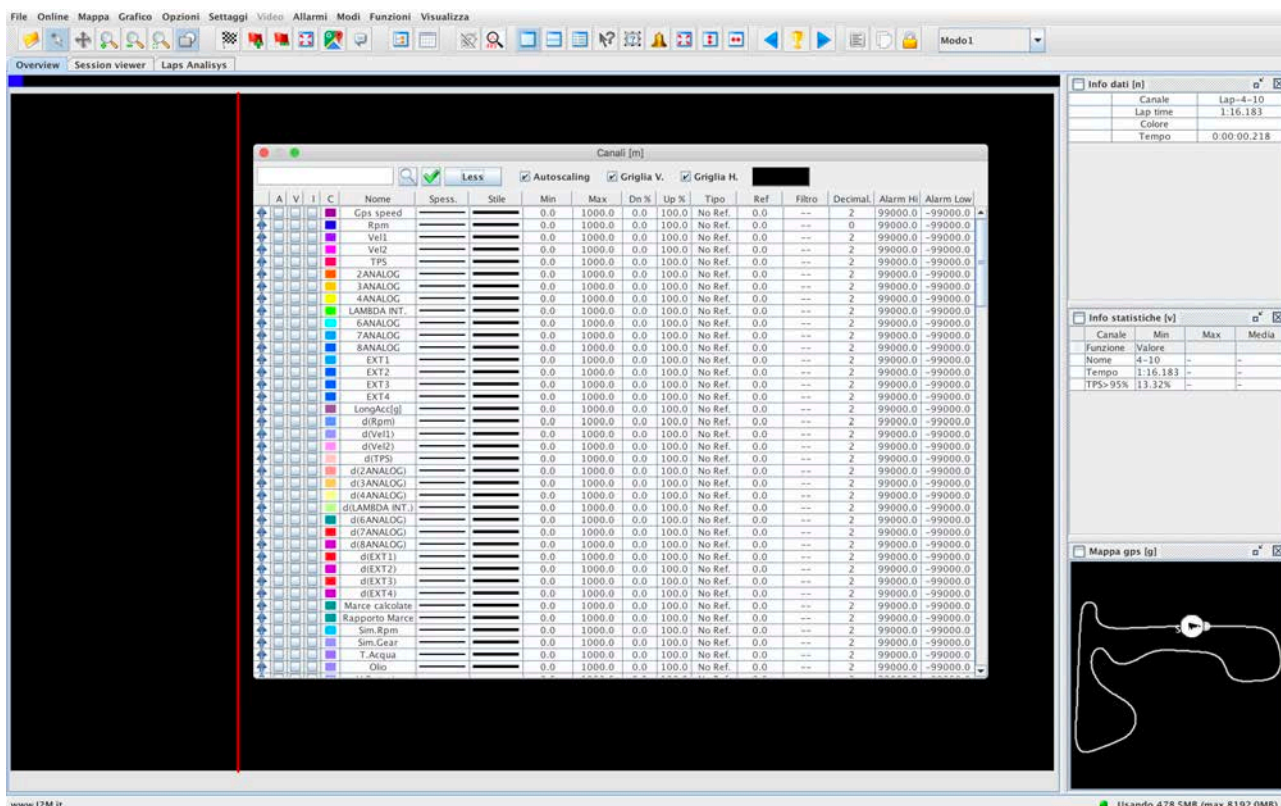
File Online Mappa Grafico Opzioni Settaggi Video Allarmi Modi Funzioni Visualizza

Modo1

Overview Session viewer Laps Analisys

Canali [m]

Less Autoscaling Griglia V. Griglia H.

| A | V | I | C | Nome | Spess. | Stile | Min | Max | Dn % | Up % | Tipo | Ref | Filtro | Decimal. | Alarm Hi | Alarm Low |
|---|---|---|---|---|---|---|---|---|---|---|---|---|---|---|---|---|
| | | | | Gps speed | | | 0.0 | 1000.0 | 0.0 | 100.0 | No Ref. | 0.0 | -- | 2 | 99000.0 | -99000.0 |
| | | | | Rpm | | | 0.0 | 1000.0 | 0.0 | 100.0 | No Ref. | 0.0 | -- | 0 | 99000.0 | -99000.0 |
| | | | | Vel1 | | | 0.0 | 1000.0 | 0.0 | 100.0 | No Ref. | 0.0 | -- | 2 | 99000.0 | -99000.0 |
| | | | | Vel2 | | | 0.0 | 1000.0 | 0.0 | 100.0 | No Ref. | 0.0 | -- | 2 | 99000.0 | -99000.0 |
| | | | | TPS | | | 0.0 | 1000.0 | 0.0 | 100.0 | No Ref. | 0.0 | -- | 2 | 99000.0 | -99000.0 |
| | | | | 2ANALOG | | | 0.0 | 1000.0 | 0.0 | 100.0 | No Ref. | 0.0 | -- | 2 | 99000.0 | -99000.0 |
| | | | | 3ANALOG | | | 0.0 | 1000.0 | 0.0 | 100.0 | No Ref. | 0.0 | -- | 2 | 99000.0 | -99000.0 |
| | | | | 4ANALOG | | | 0.0 | 1000.0 | 0.0 | 100.0 | No Ref. | 0.0 | -- | 2 | 99000.0 | -99000.0 |
| | | | | LAMBDA INT. | | | 0.0 | 1000.0 | 0.0 | 100.0 | No Ref. | 0.0 | -- | 2 | 99000.0 | -99000.0 |
| | | | | 6ANALOG | | | 0.0 | 1000.0 | 0.0 | 100.0 | No Ref. | 0.0 | -- | 2 | 99000.0 | -99000.0 |
| | | | | 7ANALOG | | | 0.0 | 1000.0 | 0.0 | 100.0 | No Ref. | 0.0 | -- | 2 | 99000.0 | -99000.0 |
| | | | | 8ANALOG | | | 0.0 | 1000.0 | 0.0 | 100.0 | No Ref. | 0.0 | -- | 2 | 99000.0 | -99000.0 |
| | | | | EXT1 | | | 0.0 | 1000.0 | 0.0 | 100.0 | No Ref. | 0.0 | -- | 2 | 99000.0 | -99000.0 |
| | | | | EXT2 | | | 0.0 | 1000.0 | 0.0 | 100.0 | No Ref. | 0.0 | -- | 2 | 99000.0 | -99000.0 |
| | | | | EXT3 | | | 0.0 | 1000.0 | 0.0 | 100.0 | No Ref. | 0.0 | -- | 2 | 99000.0 | -99000.0 |
| | | | | EXT4 | | | 0.0 | 1000.0 | 0.0 | 100.0 | No Ref. | 0.0 | -- | 2 | 99000.0 | -99000.0 |
| | | | | LongAcc[g] | | | 0.0 | 1000.0 | 0.0 | 100.0 | No Ref. | 0.0 | -- | 2 | 99000.0 | -99000.0 |
| | | | | d(Rpm) | | | 0.0 | 1000.0 | 0.0 | 100.0 | No Ref. | 0.0 | -- | 2 | 99000.0 | -99000.0 |
| | | | | d(Vel1) | | | 0.0 | 1000.0 | 0.0 | 100.0 | No Ref. | 0.0 | -- | 2 | 99000.0 | -99000.0 |
| | | | | d(Vel2) | | | 0.0 | 1000.0 | 0.0 | 100.0 | No Ref. | 0.0 | -- | 2 | 99000.0 | -99000.0 |
| | | | | d(TPS) | | | 0.0 | 1000.0 | 0.0 | 100.0 | No Ref. | 0.0 | -- | 2 | 99000.0 | -99000.0 |
| | | | | d(2ANALOG) | | | 0.0 | 1000.0 | 0.0 | 100.0 | No Ref. | 0.0 | -- | 2 | 99000.0 | -99000.0 |
| | | | | d(3ANALOG) | | | 0.0 | 1000.0 | 0.0 | 100.0 | No Ref. | 0.0 | -- | 2 | 99000.0 | -99000.0 |
| | | | | d(4ANALOG) | | | 0.0 | 1000.0 | 0.0 | 100.0 | No Ref. | 0.0 | -- | 2 | 99000.0 | -99000.0 |
| | | | | d(LAMBDA INT.) | | | 0.0 | 1000.0 | 0.0 | 100.0 | No Ref. | 0.0 | -- | 2 | 99000.0 | -99000.0 |
| | | | | d(6ANALOG) | | | 0.0 | 1000.0 | 0.0 | 100.0 | No Ref. | 0.0 | -- | 2 | 99000.0 | -99000.0 |
| | | | | d(7ANALOG) | | | 0.0 | 1000.0 | 0.0 | 100.0 | No Ref. | 0.0 | -- | 2 | 99000.0 | -99000.0 |
| | | | | d(8ANALOG) | | | 0.0 | 1000.0 | 0.0 | 100.0 | No Ref. | 0.0 | -- | 2 | 99000.0 | -99000.0 |
| | | | | d(EXT1) | | | 0.0 | 1000.0 | 0.0 | 100.0 | No Ref. | 0.0 | -- | 2 | 99000.0 | -99000.0 |
| | | | | d(EXT2) | | | 0.0 | 1000.0 | 0.0 | 100.0 | No Ref. | 0.0 | -- | 2 | 99000.0 | -99000.0 |
| | | | | d(EXT3) | | | 0.0 | 1000.0 | 0.0 | 100.0 | No Ref. | 0.0 | -- | 2 | 99000.0 | -99000.0 |
| | | | | d(EXT4) | | | 0.0 | 1000.0 | 0.0 | 100.0 | No Ref. | 0.0 | -- | 2 | 99000.0 | -99000.0 |
| | | | | Marce calcolate | | | 0.0 | 1000.0 | 0.0 | 100.0 | No Ref. | 0.0 | -- | 2 | 99000.0 | -99000.0 |
| | | | | Rapporto Marce | | | 0.0 | 1000.0 | 0.0 | 100.0 | No Ref. | 0.0 | -- | 2 | 99000.0 | -99000.0 |
| | | | | Sim.Rpm | | | 0.0 | 1000.0 | 0.0 | 100.0 | No Ref. | 0.0 | -- | 2 | 99000.0 | -99000.0 |
| | | | | Sim.Gear | | | 0.0 | 1000.0 | 0.0 | 100.0 | No Ref. | 0.0 | -- | 2 | 99000.0 | -99000.0 |
| | | | | T.Acqua | | | 0.0 | 1000.0 | 0.0 | 100.0 | No Ref. | 0.0 | -- | 2 | 99000.0 | -99000.0 |
| | | | | Olio | | | 0.0 | 1000.0 | 0.0 | 100.0 | No Ref. | 0.0 | -- | 2 | 99000.0 | -99000.0 |

Info dati [n]

| Canale | Lap-4-10 |
|---|---|
| Lap time | 1:16.183 |
| Colore | |
| Tempo | 0:00:00.218 |

Info statistiche [v]

| Canale | Min | Max | Media |
|---|---|---|---|
| Funzione | Valore | | |
| Nome | 4-10 | - | - |
| Tempo | 1:16.183 | - | - |
| TPS>95% | 13.32% | - | - |

Mappa gps [g]

www.I2M.it

Usando 478.5MB (max 8192.0MB)